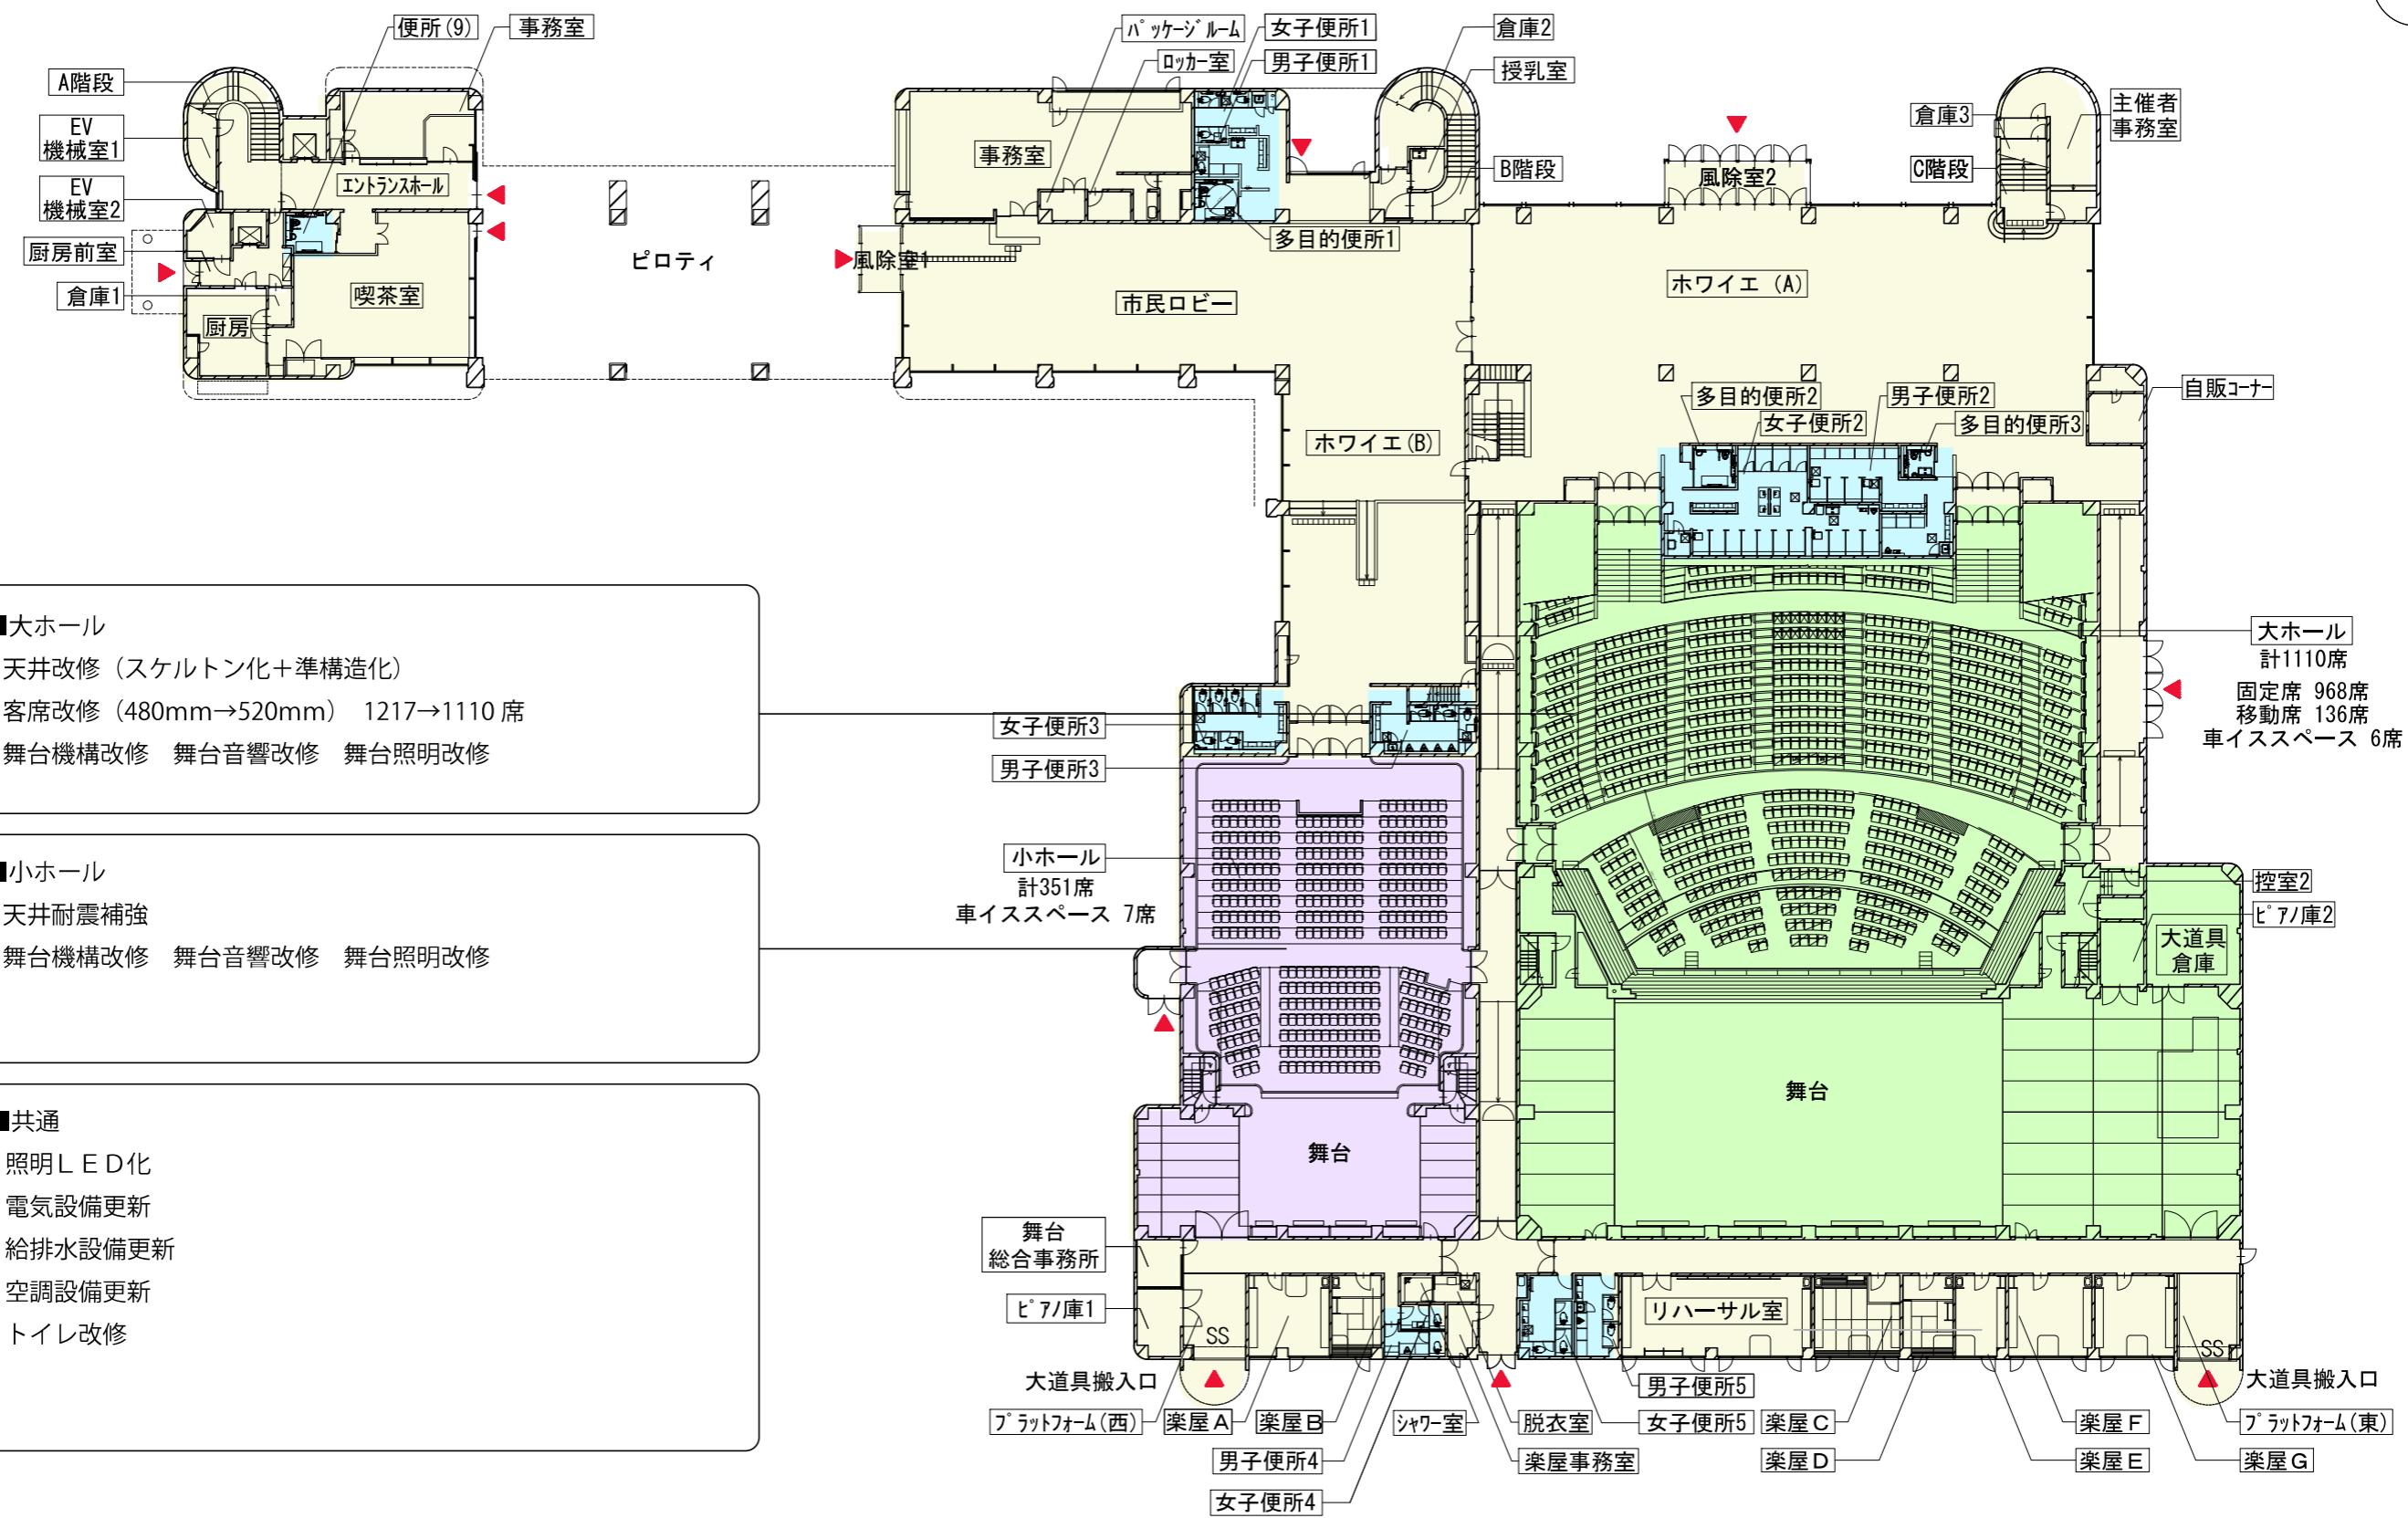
便所(9)
事務室
A階段
EV
機械室1
EV
機械室2
厨房前室
倉庫1
エントランスホール
喫茶室
厨房
ピロティ
パッケージルーム
女子便所1
ロッカー室
男子便所1
倉庫2
授乳室
事務室
B階段
風除室1
多目的便所1
市民ロビー
風除室2
ホワイエ (A)
倉庫3
主催者
事務室
C階段
自販コーナー
多目的便所2
男子便所2
女子便所2
多目的便所3
ホワイエ(B)

■大ホール
天井改修(スケルトン化+準構造化)
客席改修(480mm→520mm) 1217→1110 席
舞台機構改修 舞台音響改修 舞台照明改修

■小ホール
天井耐震補強
舞台機構改修 舞台音響改修 舞台照明改修

■共通
照明LED化
電気設備更新
給排水設備更新
空調設備更新
トイレ改修

女子便所3
男子便所3
小ホール
計351席
車イススペース 7席
大ホール
計1110席
固定席 968席
移動席 136席
車イススペース 6席
控室2
ピアノ庫2
大道具
倉庫
舞台
舞台
舞台
総合事務所
ピアノ庫1
SS
リハーサル室
SS
大道具搬入口
大道具搬入口
プラットフォーム(西)
楽屋A
楽屋B
シャワー室
脱衣室
男子便所5
女子便所5
楽屋C
楽屋F
プラットフォーム(東)
男子便所4
楽屋事務室
楽屋D
楽屋E
楽屋G
女子便所4